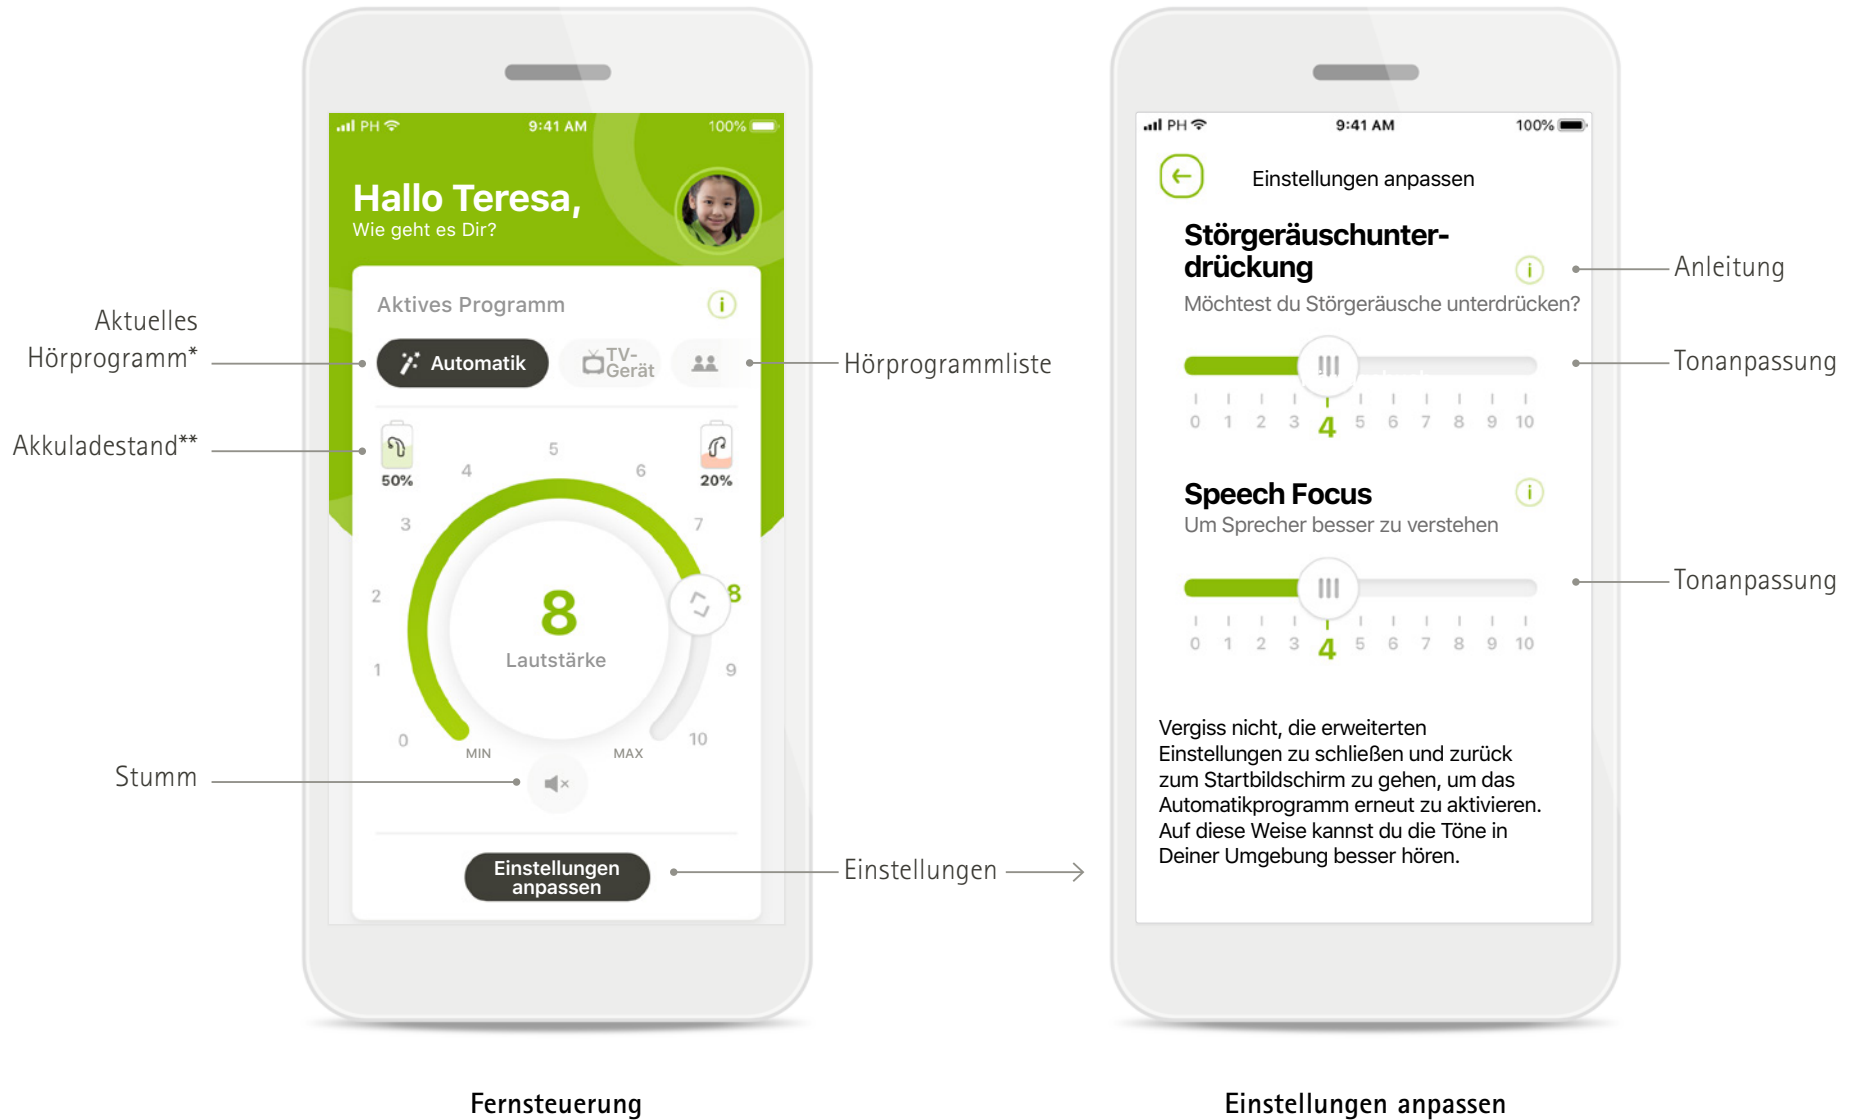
PH 9:41 AM 100%

Hallo Teresa,
Wie geht es Dir?

Aktives Programm

Automatik
TV-Gerät

Aktuelles Hörprogramm*
Hörprogrammliste
Akkuladestand**

50%
20%

0 1 2 3 4 5 6 7 8 9 10

8
Lautstärke

MIN MAX

Stumm

Einstellungen anpassen

Einstellungen

Fernsteuerung

PH 9:41 AM 100%

Einstellungen anpassen

Störgeräuschunterdrückung
Möchtest du Störgeräusche unterdrücken?

Anleitung

Tonanpassung

0 1 2 3 4 5 6 7 8 9 10

Speech Focus
Um Sprecher besser zu verstehen

Tonanpassung

0 1 2 3 4 5 6 7 8 9 10

Vergiss nicht, die erweiterten Einstellungen zu schließen und zurück zum Startbildschirm zu gehen, um das Automatikprogramm erneut zu aktivieren. Auf diese Weise kannst du die Töne in Deiner Umgebung besser hören.

Einstellungen anpassen